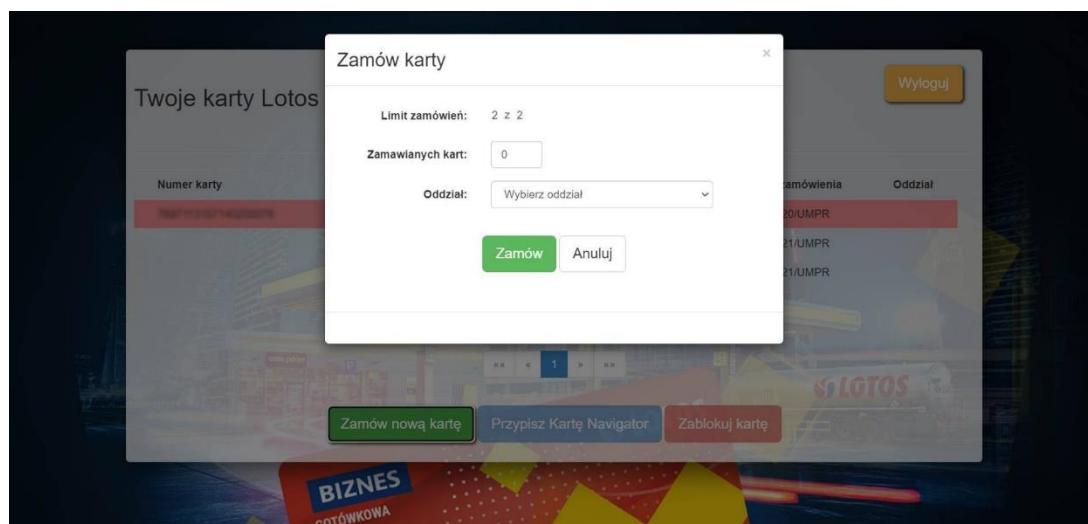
Twoje karty Lotos

Wyloguj

Numer karty

amówienia

Oddział

20/UMPR

21/UMPR

21/UMPR

Zamów karty

×

Limit zamówień: 2 z 2

Zamawianych kart: 0

Oddział: Wybierz oddział

Zamów

Anuluj

1

LOTOS

Zamów nową kartę

Przypisz Kartę Navigator

Zablokuj kartę

BIZNES

GOTÓWKOWA